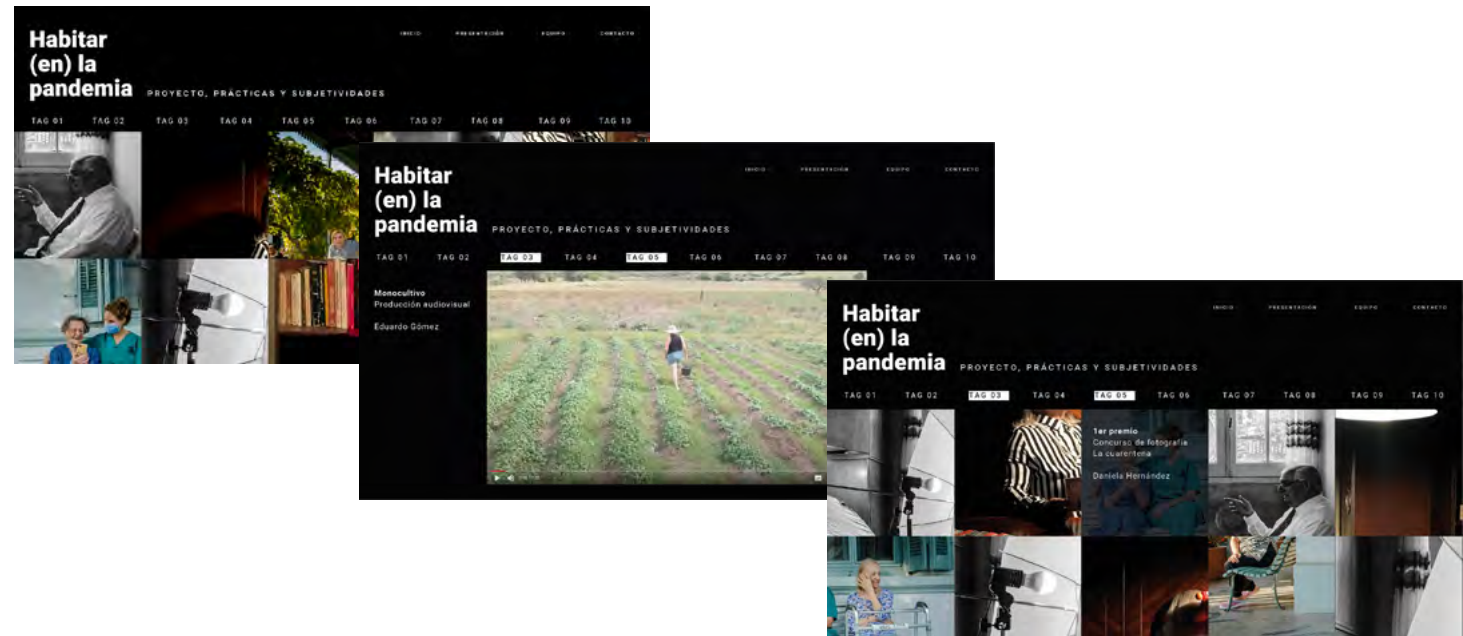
Habitar (en) la pandemia

INICIO PRESENTACIÓN EQUIPO CONTACTO

PROYECTO, PRÁCTICAS Y SUBJETIVIDADES

TAG 01 TAG 02 TAG 03 TAG 04 TAG 05 TAG 06 TAG 07 TAG 08 TAG 09 TAG 10

Habitar (en) la pandemia

INICIO PRESENTACIÓN EQUIPO CONTACTO

PROYECTO, PRÁCTICAS Y SUBJETIVIDADES

TAG 01 TAG 02 TAG 03 TAG 04 TAG 05 TAG 06 TAG 07 TAG 08 TAG 09 TAG 10

Monocultivo
Producción audiovisual

Eduardo Gómez

Habitar (en) la pandemia

INICIO PRESENTACIÓN EQUIPO CONTACTO

PROYECTO, PRÁCTICAS Y SUBJETIVIDADES

TAG 01 TAG 02 TAG 03 TAG 04 TAG 05 TAG 06 TAG 07 TAG 08 TAG 09 TAG 10

1er premio
Concurso de fotografía
La cuarentena

Daniela Hernández